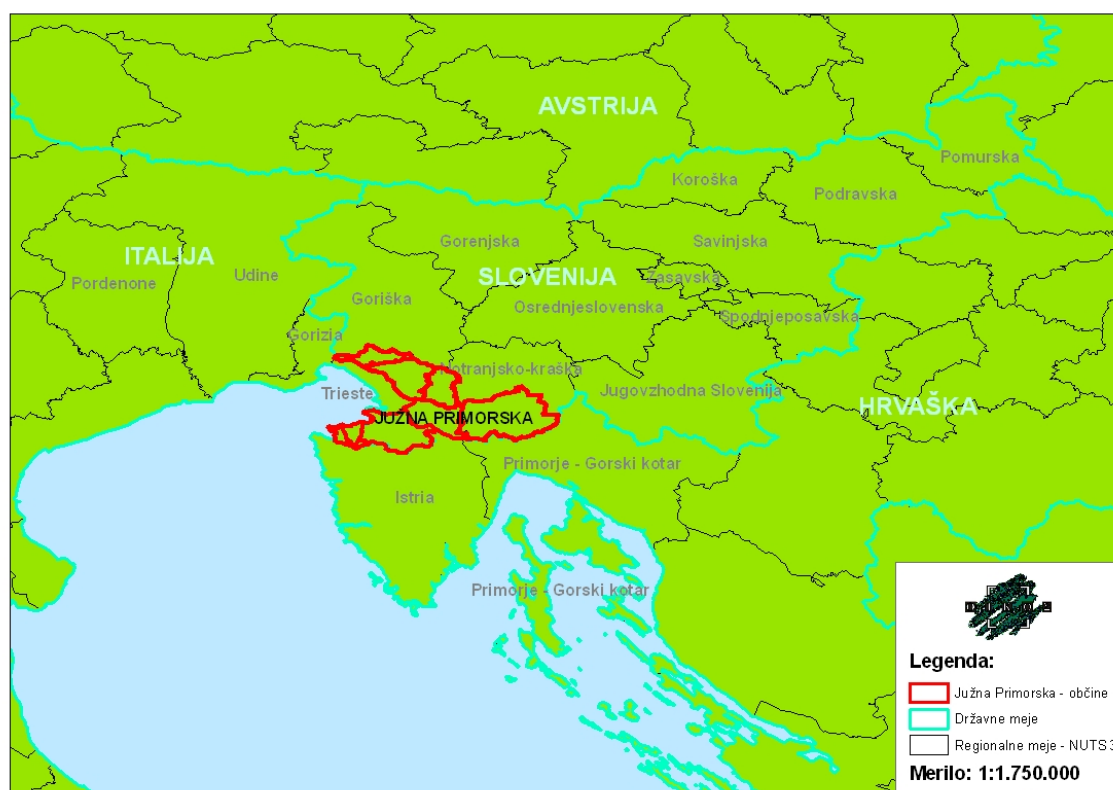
AVSTRIJA

Pomurska

Koroška

Podravska

ITALIJA

Gorenjska

Savinjska

Pordenone

Udine

SLOVENIJA

Zasavska

Goriška

Osrednjeslovenska

Spodnjeposavska

Gorizia

Notranjsko-kraška

Trieste

Jugovzhodna Slovenija

JUŽNA PRIMORSKA

HRVAŠKA

Primorje - Gorski kotar

Istria

Primorje - Gorski kotar

D.R.N.O.E

Legenda:

Južna Primorska - občine

Državne meje

Regionalne meje - NUTS3

Merilo: 1:1.750.000